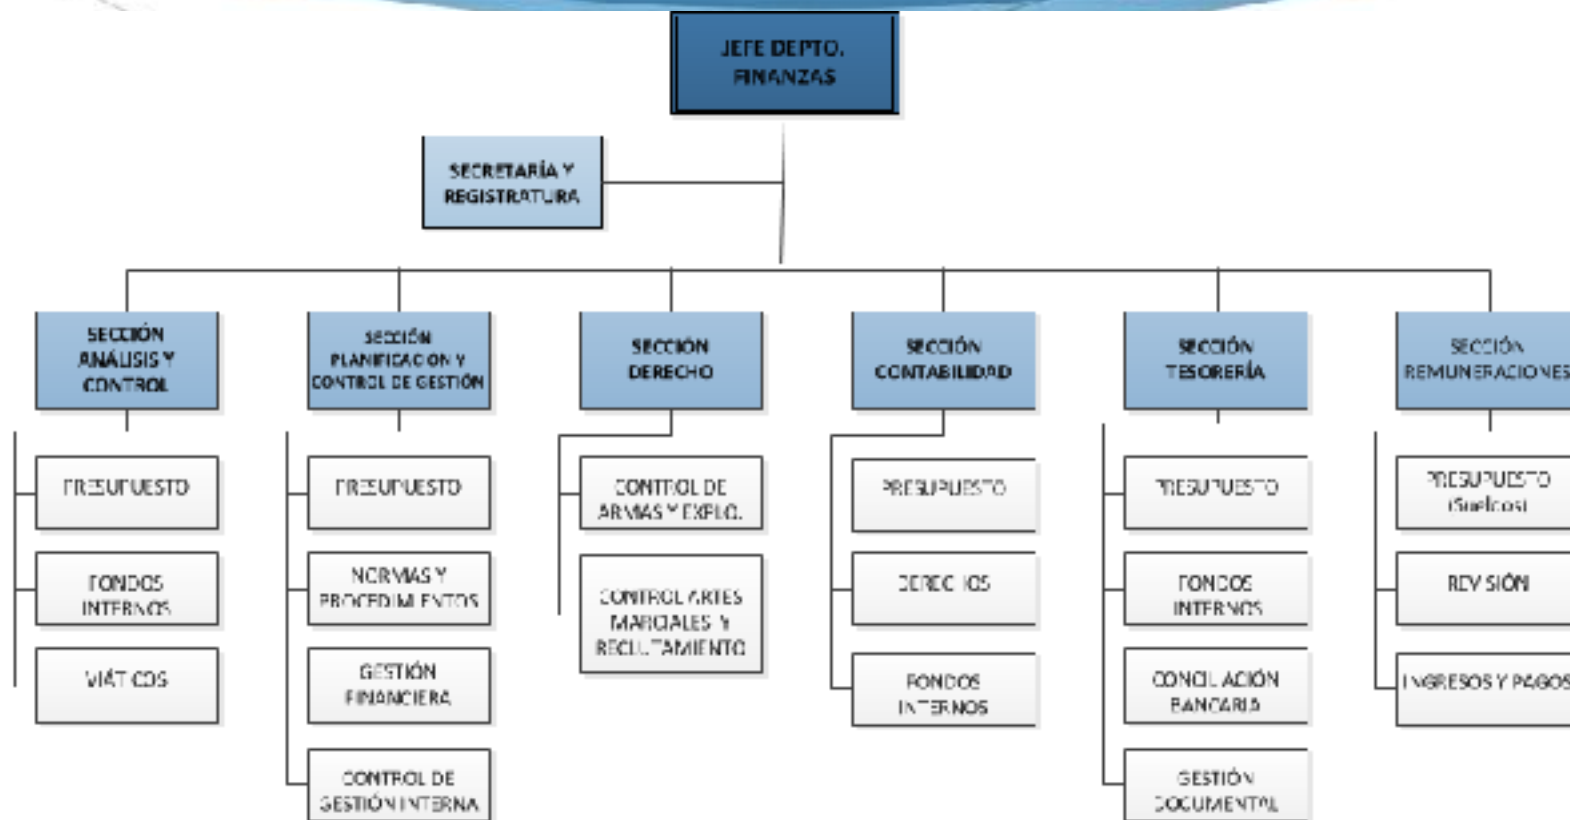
JEFE DEPTO. FINANZAS

SECRETARÍA Y REGISTRATURA

SECCIÓN ANÁLISIS Y CONTROL

PRESUPUESTO

FONDOS INTERNOS

VIÁTICOS

SECCIÓN PLANIFICACION Y CONTROL DE GESTIÓN

PRESUPUESTO

NORMAS Y PROCEDIMIENTOS

GESTIÓN FINANCIERA

CONTROL DE GESTIÓN INTERNA

SECCIÓN DERECHO

CONTROL DE ARMAS Y EXPLO.

CONTROL ARTES MARCIALES Y RECLUTAMIENTO

SECCIÓN CONTABILIDAD

PRESUPUESTO

DERECHOS

FONDOS INTERNOS

SECCIÓN TESORERÍA

PRESUPUESTO

FONDOS INTERNOS

CONCILIACIÓN BANCARIA

GESTIÓN DOCUMENTAL

SECCIÓN REMUNERACIONES

PRESUPUESTO (Sueldos)

REVISIÓN

INGRESOS Y PAGOS